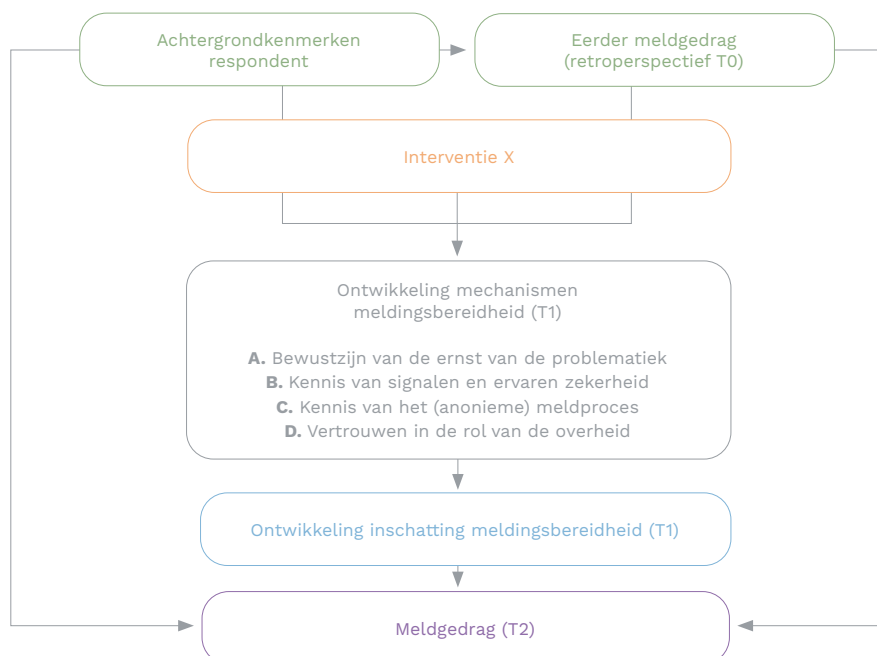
Achtergrondkenmerken respondent

Eerder meldgedrag (retroperspectief T0)

Interventie X

Ontwikkeling mechanismen meldingsbereidheid (T1)

**A.** Bewustzijn van de ernst van de problematiek
**B.** Kennis van signalen en ervaren zekerheid
**C.** Kennis van het (anonieme) meldproces
**D.** Vertrouwen in de rol van de overheid

Ontwikkeling inschatting meldingsbereidheid (T1)

Meldgedrag (T2)